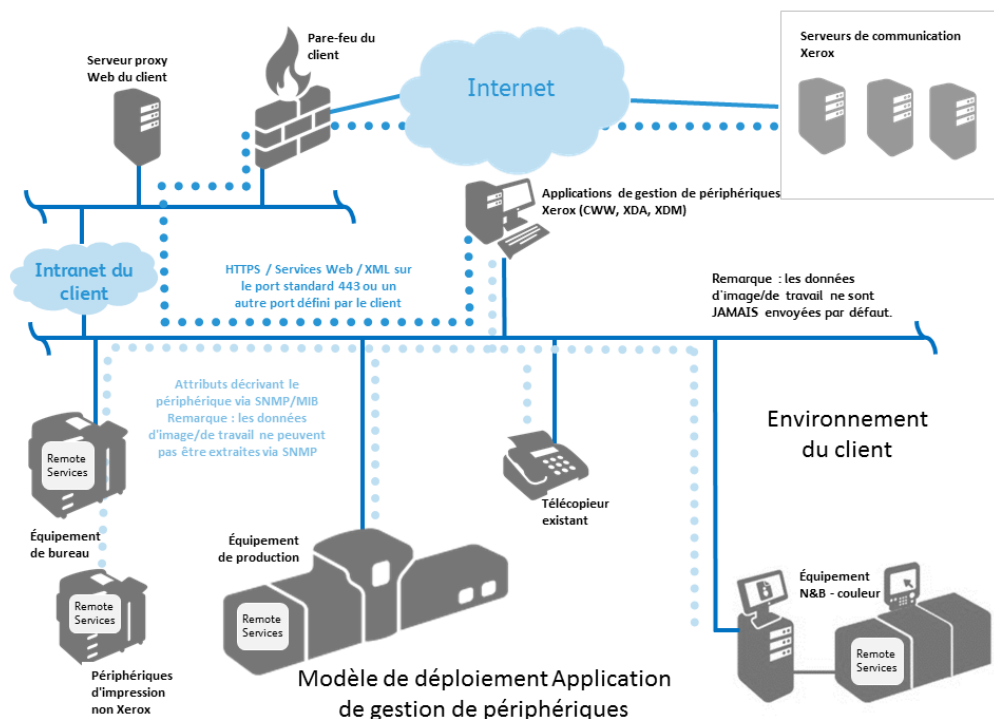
Serveur proxy Web du client

Pare-feu du client

Internet

Serveurs de communication Xerox

Applications de gestion de périphériques Xerox (CWW, XDA, XDM)

Intranet du client

HTTPS / Services Web / XML sur le port standard 443 ou un autre port défini par le client

Remarque : les données d'image/de travail ne sont JAMAIS envoyées par défaut.

Attributs décrivant le périphérique via SNMP/MIB
Remarque : les données d'image/de travail ne peuvent pas être extraites via SNMP

Remote Services

Équipement de bureau

Remote Services

Périphériques d'impression non Xerox

Équipement de production

Remote Services

Télécopieur existant

Environnement du client

Équipement N&B - couleur

Remote Services

Modèle de déploiement Application de gestion de périphériques